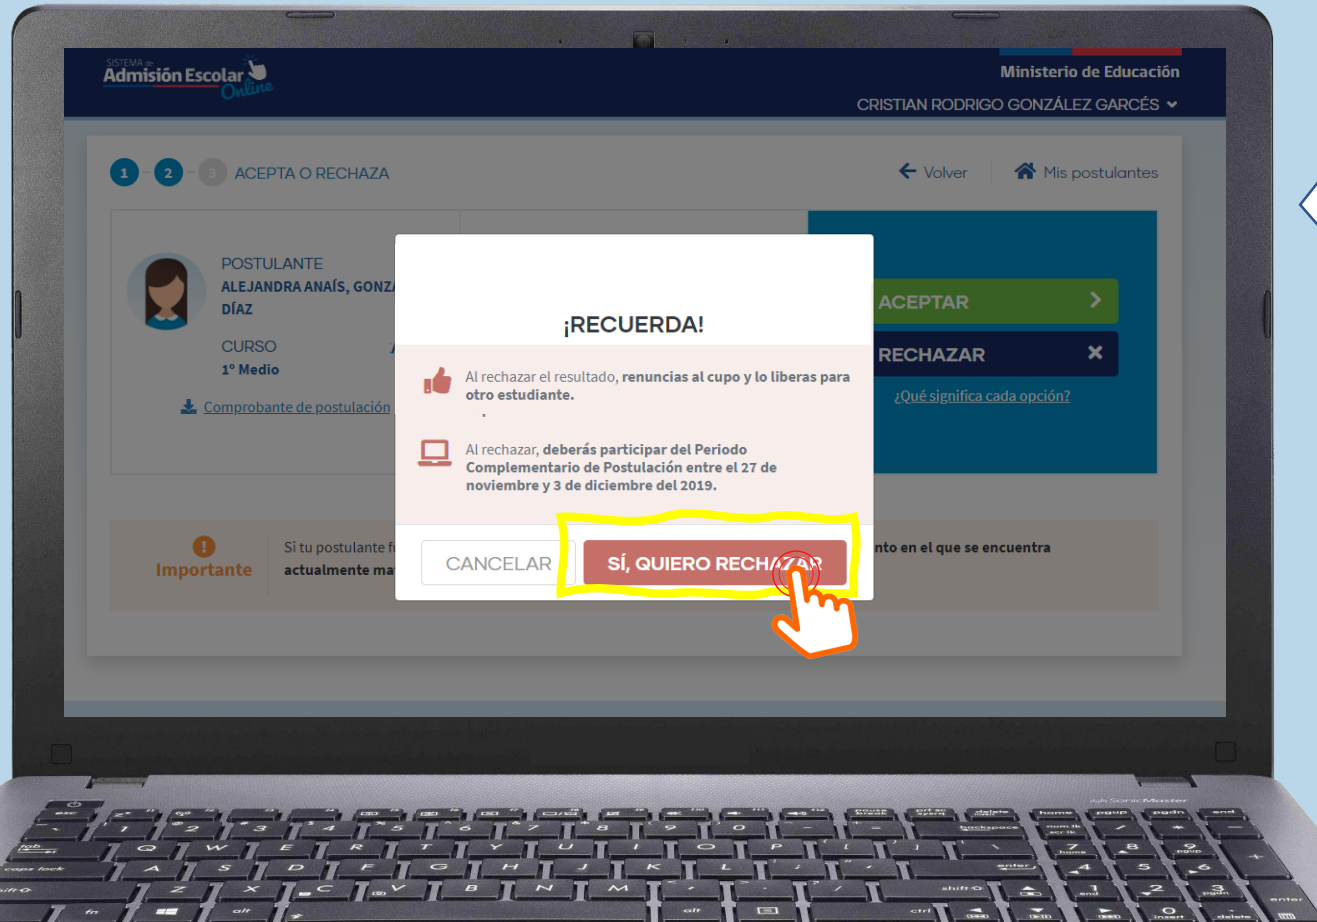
SISTEMA de Admisión Escolar Online

Ministerio de Educación

CRISTIAN RODRIGO GONZÁLEZ GARCÉS

1 2 3 ACEPTA O RECHAZA

Volver

Mis postulantes

POSTULANTE
ALEJANDRA ANAÍS, GONZ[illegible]
DÍAZ

CURSO
1° Medio

Comprobante de postulación

ACEPTAR

RECHAZAR

¿Qué significa cada opción?

¡RECUERDA!

Al rechazar el resultado, renuncias al cupo y lo liberas para otro estudiante.

Al rechazar, deberás participar del Periodo Complementario de Postulación entre el 27 de noviembre y 3 de diciembre del 2019.

CANCELAR

SÍ, QUIERO RECHAZAR

Importante

Si tu postulante f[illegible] actualmente ma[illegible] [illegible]nto en el que se encuentra